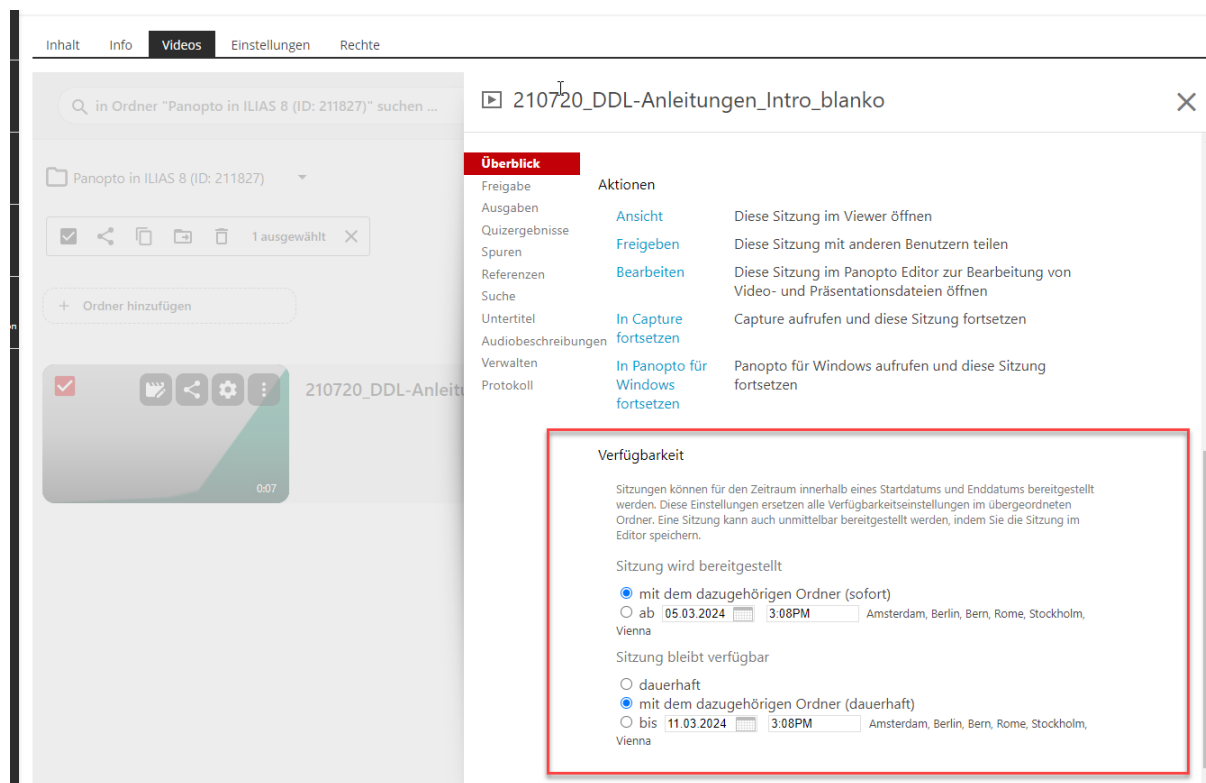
Inhalt Info Videos Einstellungen Rechte

in Ordner "Panopto in ILIAS 8 (ID: 211827)" suchen ...

Panopto in ILIAS 8 (ID: 211827)

1 ausgewählt

+ Ordner hinzufügen

210720_DDL-Anleitu

0:07

210720_DDL-Anleitungen_Intro_blanko

Überblick
Freigabe
Ausgaben
Quizergebnisse
Spuren
Referenzen
Suche
Untertitel
Audiobeschreibungen
Verwalten
Protokoll

Aktionen

| | |
|---|---|
| Ansicht | Diese Sitzung im Viewer öffnen |
| Freigeben | Diese Sitzung mit anderen Benutzern teilen |
| Bearbeiten | Diese Sitzung im Panopto Editor zur Bearbeitung von Video- und Präsentationsdateien öffnen |
| In Capture fortsetzen | Capture aufrufen und diese Sitzung fortsetzen |
| In Panopto für Windows fortsetzen | Panopto für Windows aufrufen und diese Sitzung fortsetzen |

Verfügbarkeit

Sitzungen können für den Zeitraum innerhalb eines Startdatums und Enddatums bereitgestellt werden. Diese Einstellungen ersetzen alle Verfügbarkeitseinstellungen im übergeordneten Ordner. Eine Sitzung kann auch unmittelbar bereitgestellt werden, indem Sie die Sitzung im Editor speichern.

Sitzung wird bereitgestellt

mit dem dazugehörigen Ordner (sofort)
ab 05.03.2024 3:08PM Amsterdam, Berlin, Bern, Rome, Stockholm, Vienna

Sitzung bleibt verfügbar

dauerhaft
mit dem dazugehörigen Ordner (dauerhaft)
bis 11.03.2024 3:08PM Amsterdam, Berlin, Bern, Rome, Stockholm, Vienna